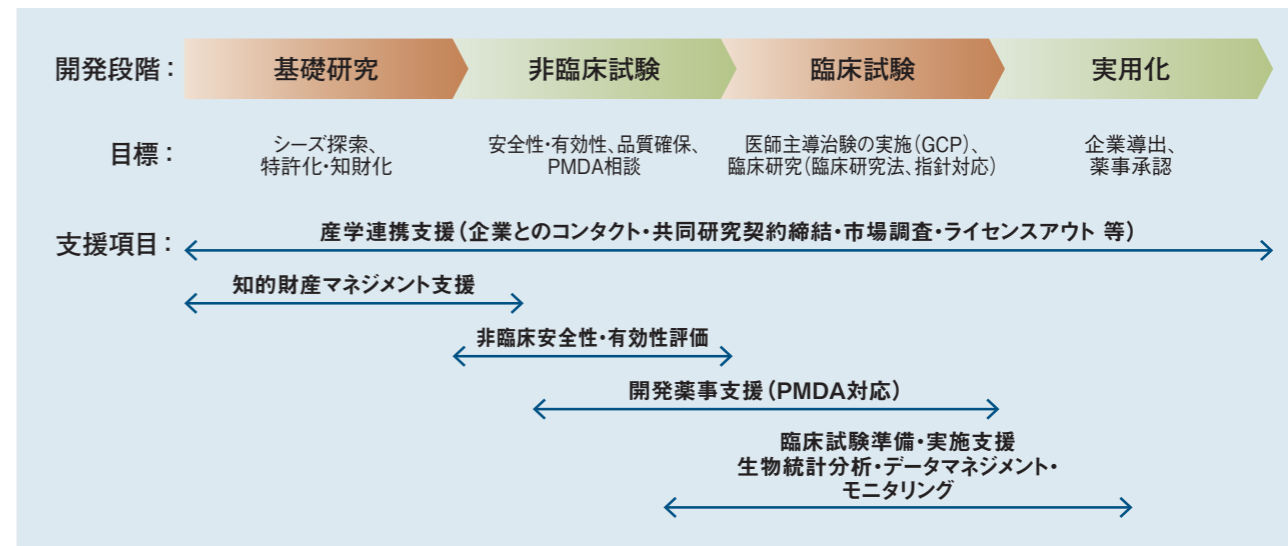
開発段階：

基礎研究

非臨床試験

臨床試験

実用化

目標：

シーズ探索、特許化・知財化

安全性・有効性、品質確保、PMDA相談

医師主導治験の実施（GCP）、臨床研究（臨床研究法、指針対応）

企業導出、薬事承認

支援項目：

産学連携支援（企業とのコンタクト・共同研究契約締結・市場調査・ライセンスアウト 等）

知的財産マネジメント支援

非臨床安全性・有効性評価

開発薬事支援（PMDA対応）

臨床試験準備・実施支援
生物統計分析・データマネジメント・
モニタリング